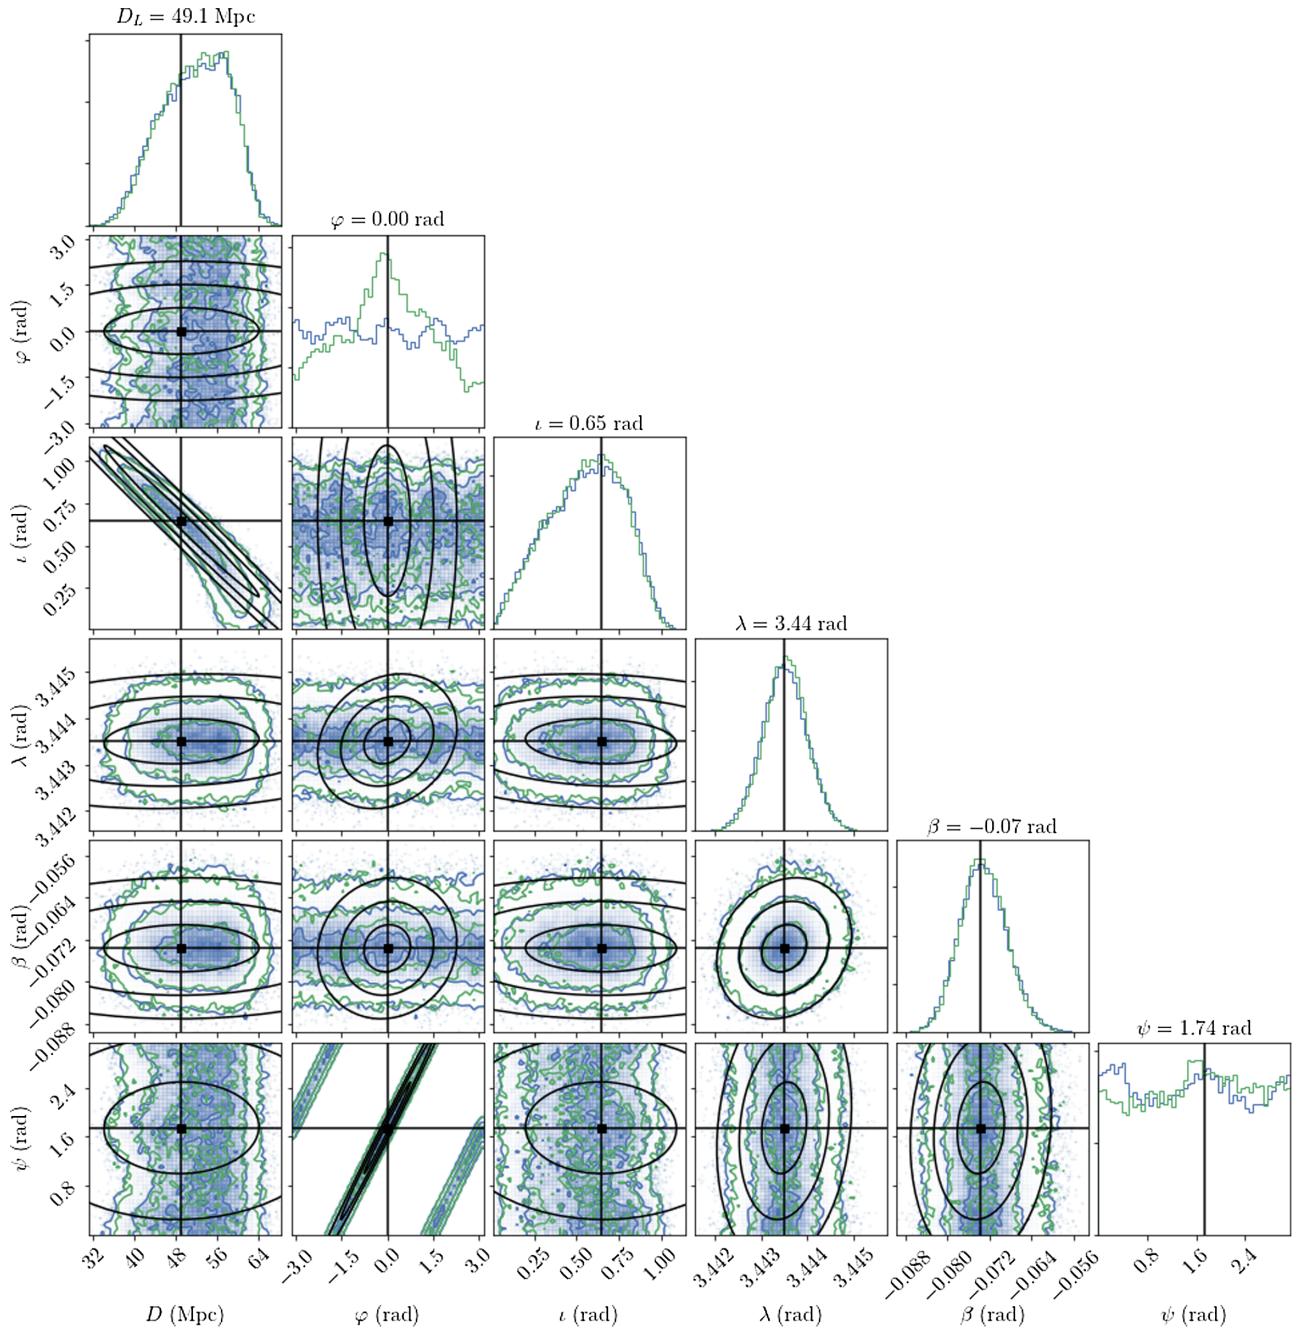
$D_L = 49.1$ Mpc

$\varphi = 0.00$ rad

$\iota = 0.65$ rad

$\lambda = 3.44$ rad

$\beta = -0.07$ rad

$\psi = 1.74$ rad

$\varphi$ (rad)
3.0
1.5
0.0
−1.5
−3.0

$\iota$ (rad)
1.00
0.75
0.50
0.25

$\lambda$ (rad)
3.445
3.444
3.443
3.442

$\beta$ (rad)
−0.056
−0.064
−0.072
−0.080
−0.088

$\psi$ (rad)
2.4
1.6
0.8

32 40 48 56 64
$D$ (Mpc)

−3.0 −1.5 0.0 1.5 3.0
$\varphi$ (rad)

0.25 0.50 0.75 1.00
$\iota$ (rad)

3.442 3.443 3.444 3.445
$\lambda$ (rad)

−0.088 −0.080 −0.072 −0.064 −0.056
$\beta$ (rad)

0.8 1.6 2.4
$\psi$ (rad)